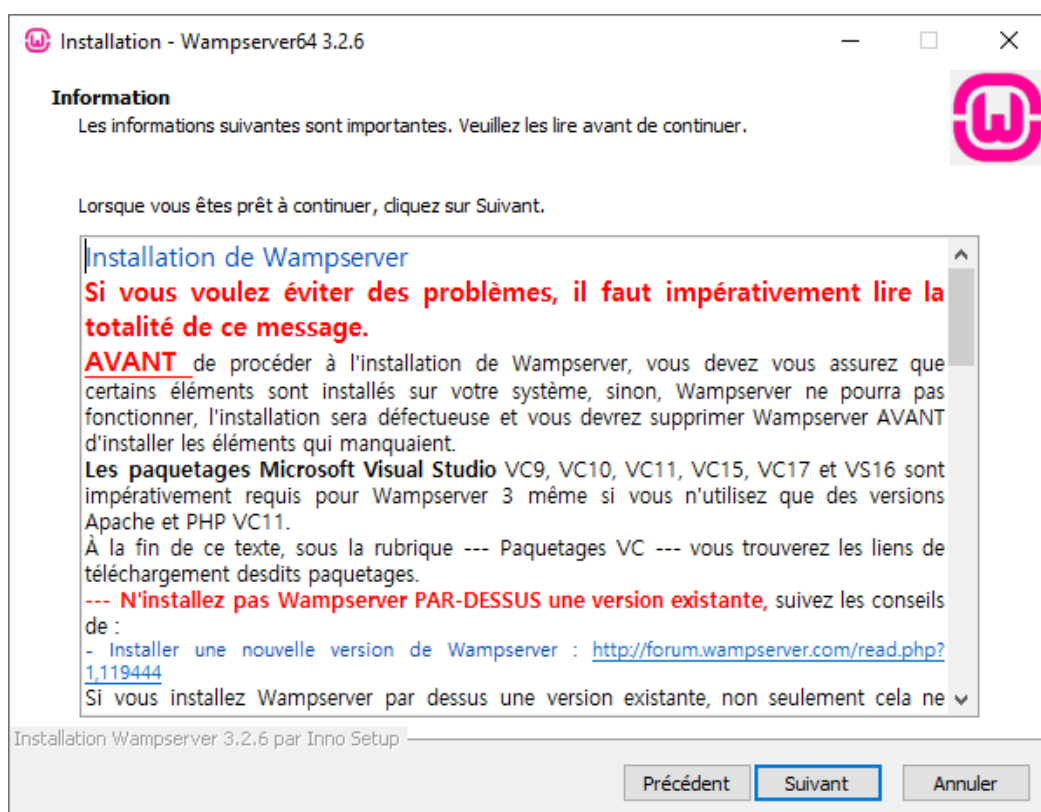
Installation - Wampserver64 3.2.6

Information
Les informations suivantes sont importantes. Veuillez les lire avant de continuer.

Lorsque vous êtes prêt à continuer, cliquez sur Suivant.

Installation de Wampserver
Si vous voulez éviter des problèmes, il faut impérativement lire la totalité de ce message.
AVANT de procéder à l'installation de Wampserver, vous devez vous assurez que certains éléments sont installés sur votre système, sinon, Wampserver ne pourra pas fonctionner, l'installation sera défectueuse et vous devrez supprimer Wampserver AVANT d'installer les éléments qui manquaient.
Les paquetages Microsoft Visual Studio VC9, VC10, VC11, VC15, VC17 et VS16 sont impérativement requis pour Wampserver 3 même si vous n'utilisez que des versions Apache et PHP VC11.
À la fin de ce texte, sous la rubrique --- Paquetages VC --- vous trouverez les liens de téléchargement desdits paquetages.
--- N'installez pas Wampserver PAR-DESSUS une version existante, suivez les conseils de :
- Installer une nouvelle version de Wampserver : http://forum.wampserver.com/read.php?1,119444
Si vous installez Wampserver par dessus une version existante, non seulement cela ne

Installation Wampserver 3.2.6 par Inno Setup

Précédent Suivant Annuler